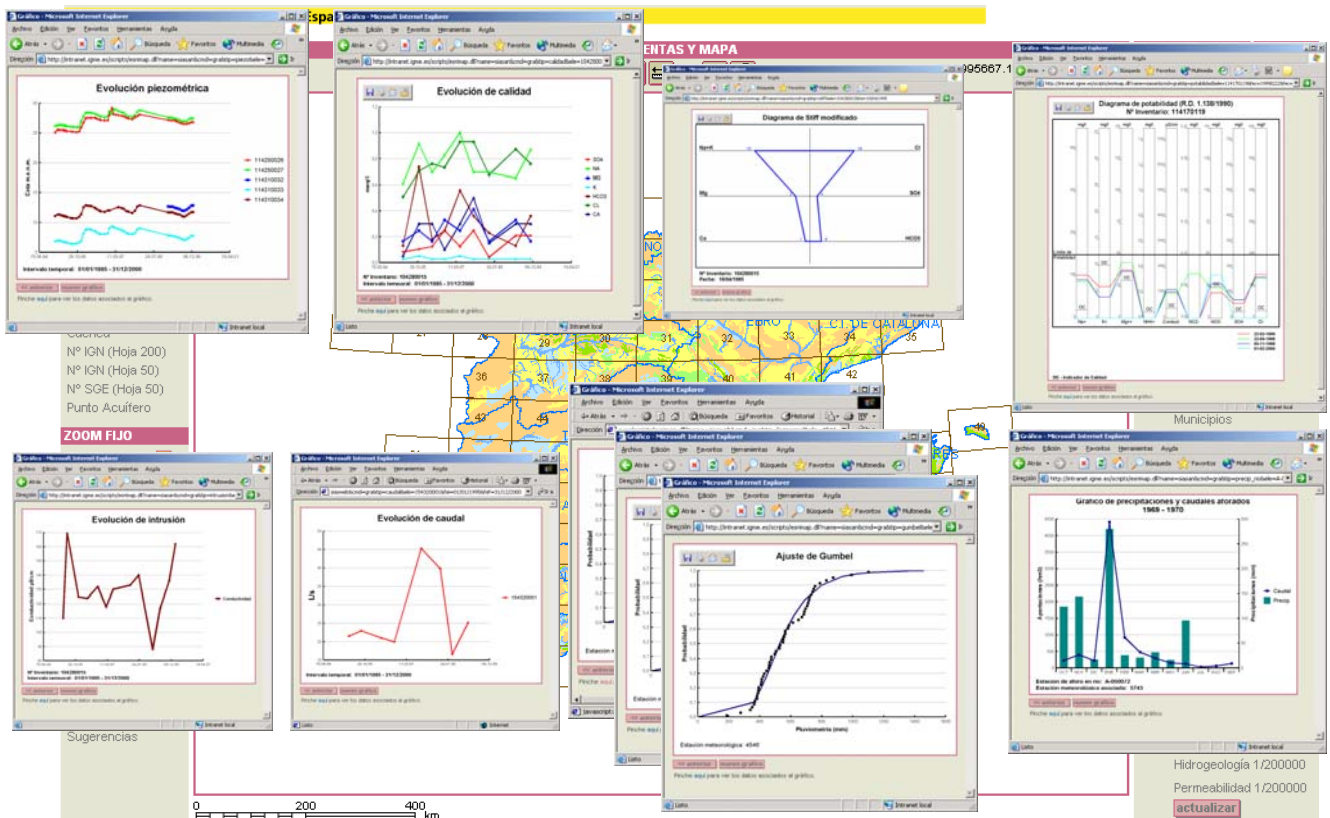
Gráfico - Microsoft Internet Explorer
Archivo Edición Ver Favoritos Herramientas Ayuda
Atrás Búsqueda Favoritos Multimedia
Dirección http://intranet.igme.es/scripts/esrimap.dll?name=siasar&cmd=grafdp=piezotale
Evolución piezométrica
114260026
114260027
114310032
114310033
114310034
Intervalo temporal: 01/01/1985 - 31/12/2000
Intranet local

Gráfico - Microsoft Internet Explorer
Evolución de calidad
SO4
NA
MG
K
HCO3
CL
CA
Nº Inventario: 104280015
Intervalo temporal: 01/01/1985 - 31/12/2000
Pinche aquí para ver los datos asociados al gráfico.
Listo
Intranet local

ENTAS Y MAPA
995667.1

Diagrama de Stiff modificado
Na+K
Cl
Mg
SO4
Ca
HCO3

Diagrama de potabilidad (R.D. 1.138/1990)
Nº Inventario: 114170119
Intranet local

Cuenca
Nº IGN (Hoja 200)
Nº IGN (Hoja 50)
Nº SGE (Hoja 50)
Punto Acuífero
ZOOM FIJO

29 30 31 32 33 34 35
36 37 38 39 40 41 42
EBRO
CI. DE CATALUÑA

Municipios

Evolución de intrusión
Conductividad
Nº Inventario: 104280015
Pinche aquí para ver los datos asociados al gráfico.
Intranet local

Evolución de caudal
L/s
Intervalo temporal: 01/01/1985 - 31/12/2000
Listo
Internet

Ajuste de Gumbel
Probabilidad
Pluviometría (mm)
Estación meteorológica: 4540
Pinche aquí para ver los datos asociados al gráfico.
Listo
Intranet local

Gráfico de precipitaciones y caudales aforados
1969 - 1970
Caudal
Precip
Estación de aforo en río: A-000072
Estación meteorológica asociada: 5743
Pinche aquí para ver los datos asociados al gráfico.
Listo
Intranet local

Sugerencias
0 200 400 km
Hidrogeología 1/200000
Permeabilidad 1/200000
actualizar